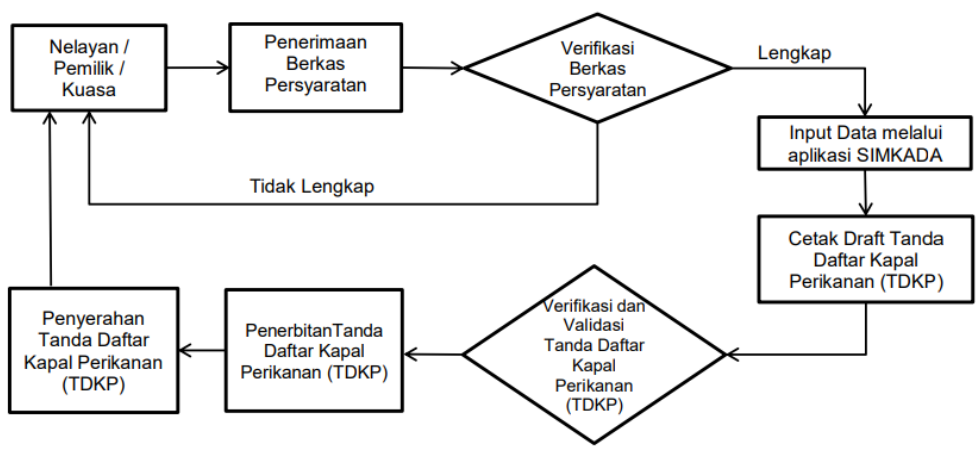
Nelayan / Pemilik / Kuasa

Penerimaan Berkas Persyaratan

Verifikasi Berkas Persyaratan

Lengkap

Input Data melalui aplikasi SIMKADA

Tidak Lengkap

Cetak Draft Tanda Daftar Kapal Perikanan (TDKP)

Verifikasi dan Validasi Tanda Daftar Kapal Perikanan (TDKP)

PenerbitanTanda Daftar Kapal Perikanan (TDKP)

Penyerahan Tanda Daftar Kapal Perikanan (TDKP)